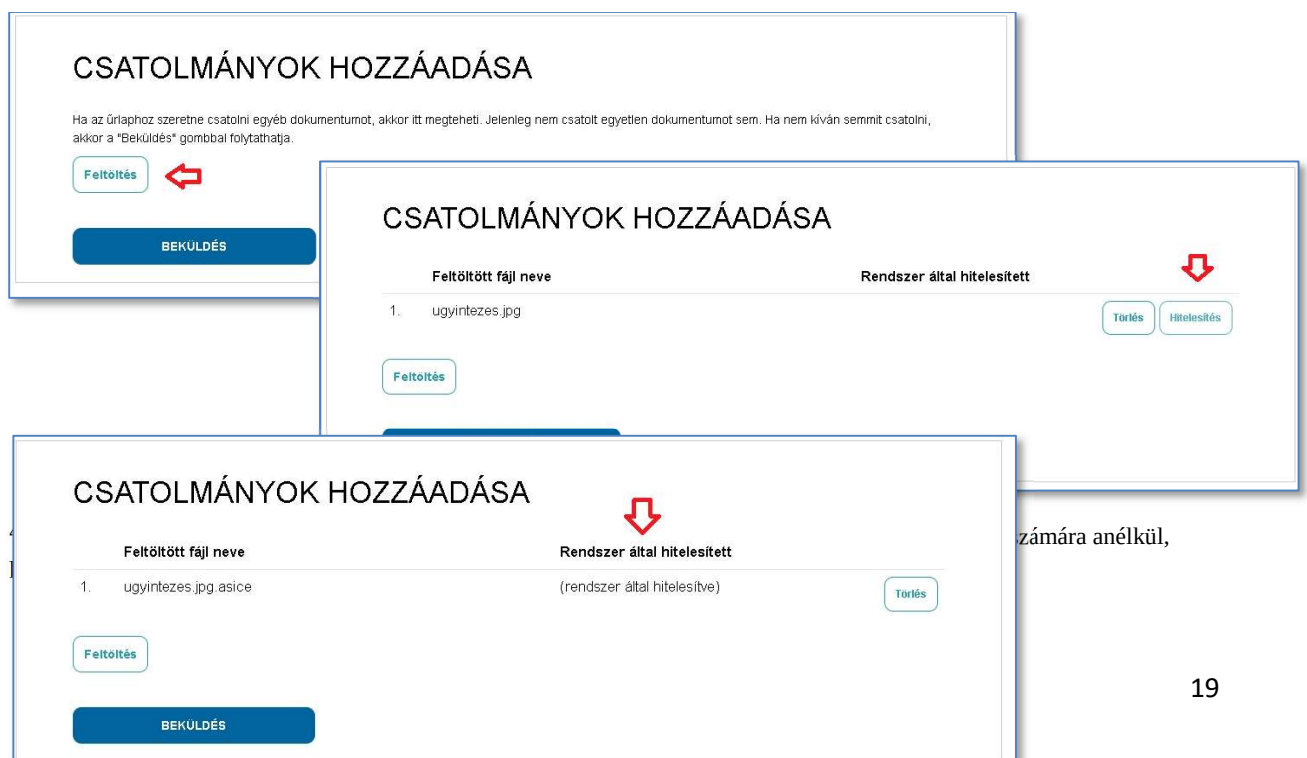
CSATOLMÁNYOK HOZZÁADÁSA

Ha az űrlaphoz szeretne csatolni egyéb dokumentumot, akkor itt megteheti. Jelenleg nem csatolt egyetlen dokumentumot sem. Ha nem kíván semmit csatolni, akkor a "Beküldés" gombbal folytathatja.

Feltöltés

BEKÜLDÉS

CSATOLMÁNYOK HOZZÁADÁSA

| | Feltöltött fájl neve | Rendszer által hitelesített | |
|---|---|---|---|
| 1. | ugyintezes.jpg | | Törlés Hitelesítés |

Feltöltés

CSATOLMÁNYOK HOZZÁADÁSA

| | Feltöltött fájl neve | Rendszer által hitelesített | |
|---|---|---|---|
| 1. | ugyintezes.jpg.asice | (rendszer által hitelesítve) | Törlés |

Feltöltés

BEKÜLDÉS

4 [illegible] számára anélkül,
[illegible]

19